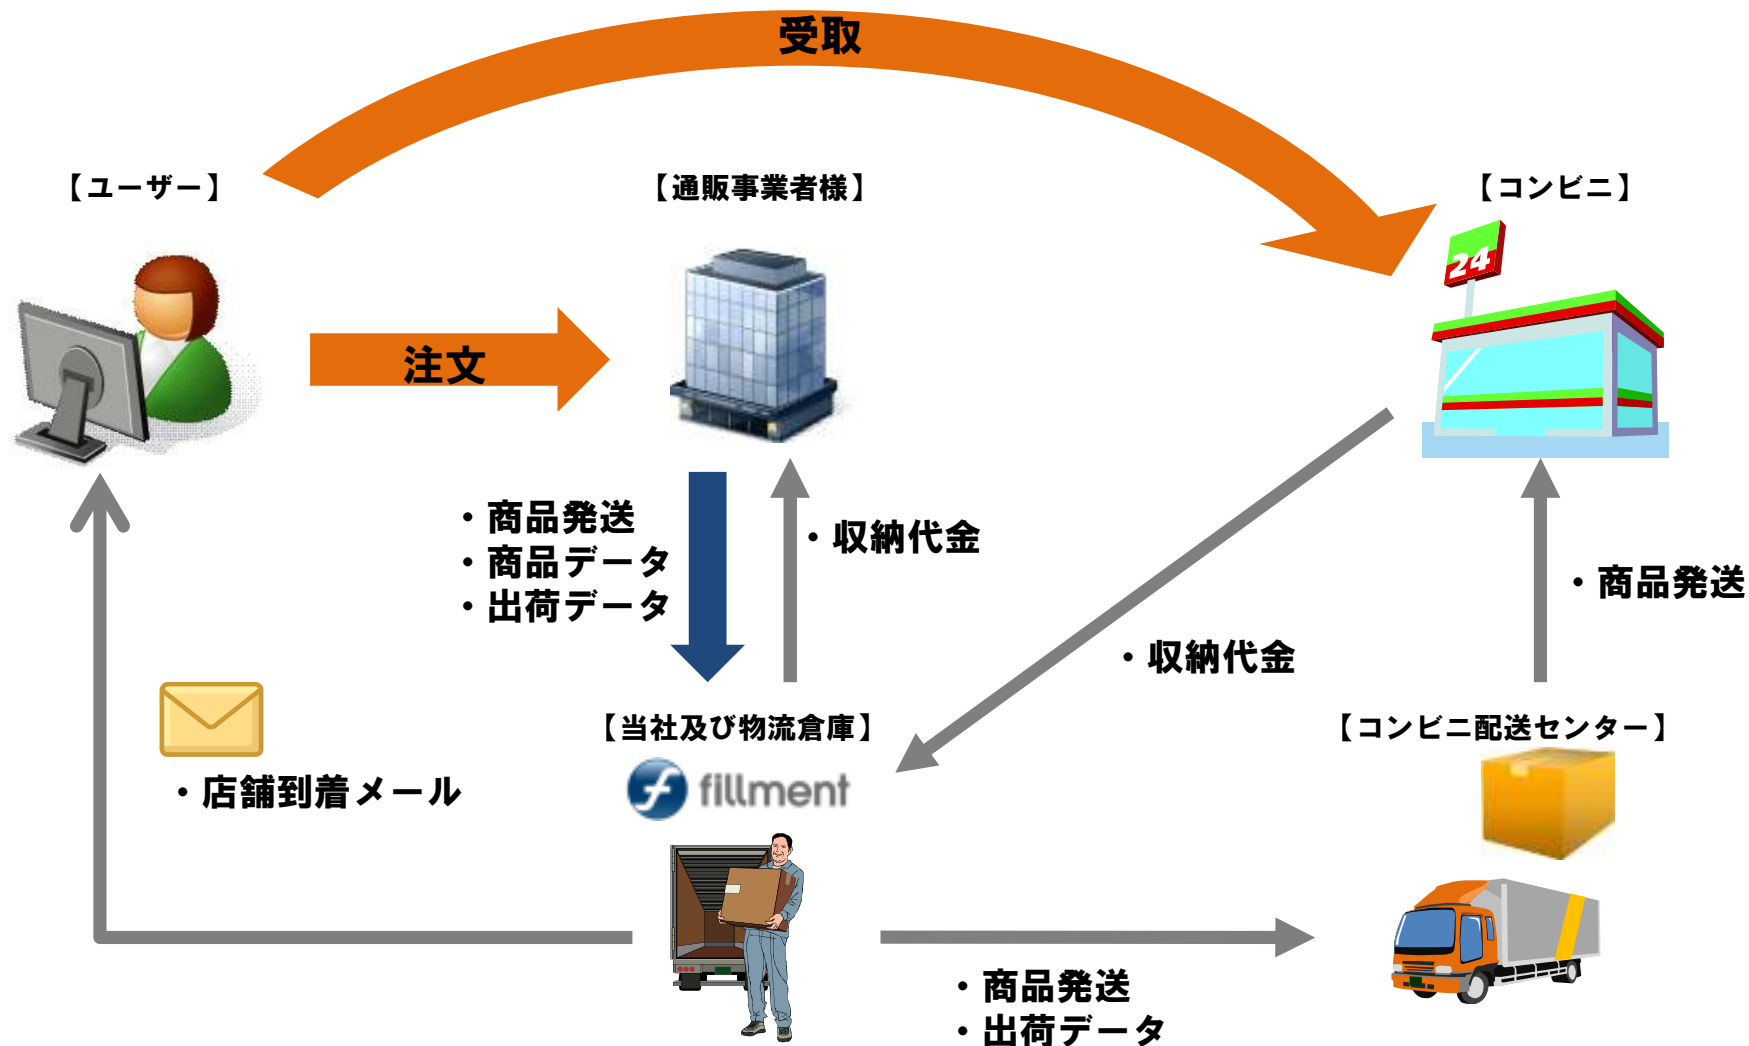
受取

【ユーザー】

【通販事業者様】

【コンビニ】

24

注文

・商品発送
・商品データ
・出荷データ

・収納代金

・商品発送

・収納代金

【当社及び物流倉庫】

【コンビニ配送センター】

・店舗到着メール

fillment

・商品発送
・出荷データ